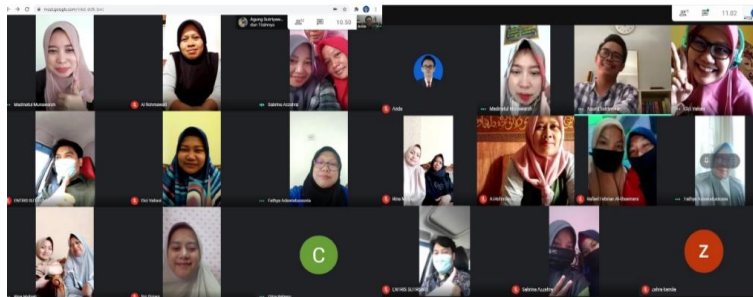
meet.google.com

Agung Sutriyono dan 11 lainnya

10.58

11.02

Madrasha Munawaroh

Ai Rohmawati

Sabrina Azzahra

Anda

Madrasha Munawaroh

Syarif Suryana

Dwi Yuliani

Dwi Yuliani

Fathiya Adanakusuma

Rina

Kolektif

Hafizah Islahiah Al-Ghazali

Fathiya Adanakusuma

C

Z

Sabrina Azzahra

Zahra Kamila